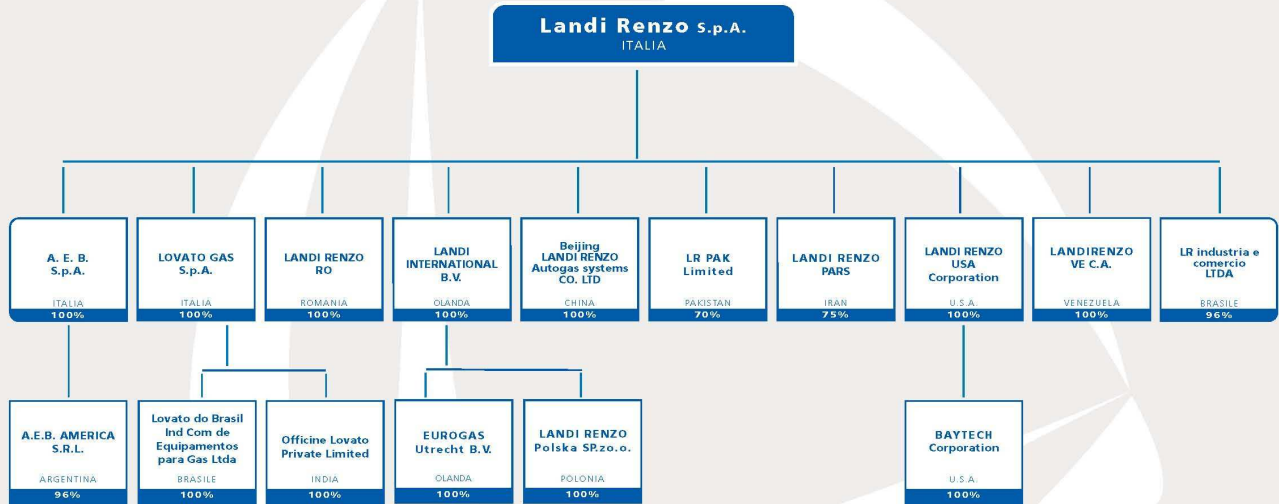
Landi Renzo S.p.A.
ITALIA

A. E. B.
S.p.A.
ITALIA
100%

LOVATO GAS
S.p.A.
ITALIA
100%

LANDI RENZO
RO
ROMANIA
100%

LANDI
INTERNATIONAL
B.V.
OLANDA
100%

Beijing
LANDI RENZO
Autogas systems
CO. LTD
CHINA
100%

LR PAK
Limited
PAKISTAN
70%

LANDI RENZO
PARS
IRAN
75%

LANDI RENZO
USA
Corporation
U.S.A.
100%

LANDIRENZO
VE C.A.
VENEZUELA
100%

LR industria e
comercio
LTDA
BRASILE
96%

A.E.B. AMERICA
S.R.L.
ARGENTINA
96%

Lovato do Brasil
Ind Com de
Equipamentos
para Gas Ltda
BRASILE
100%

Officine Lovato
Private Limited
INDIA
100%

EUROGAS
Utrecht B.V.
OLANDA
100%

LANDI RENZO
Polska SP.zo.o.
POLONIA
100%

BAYTECH
Corporation
U.S.A.
100%